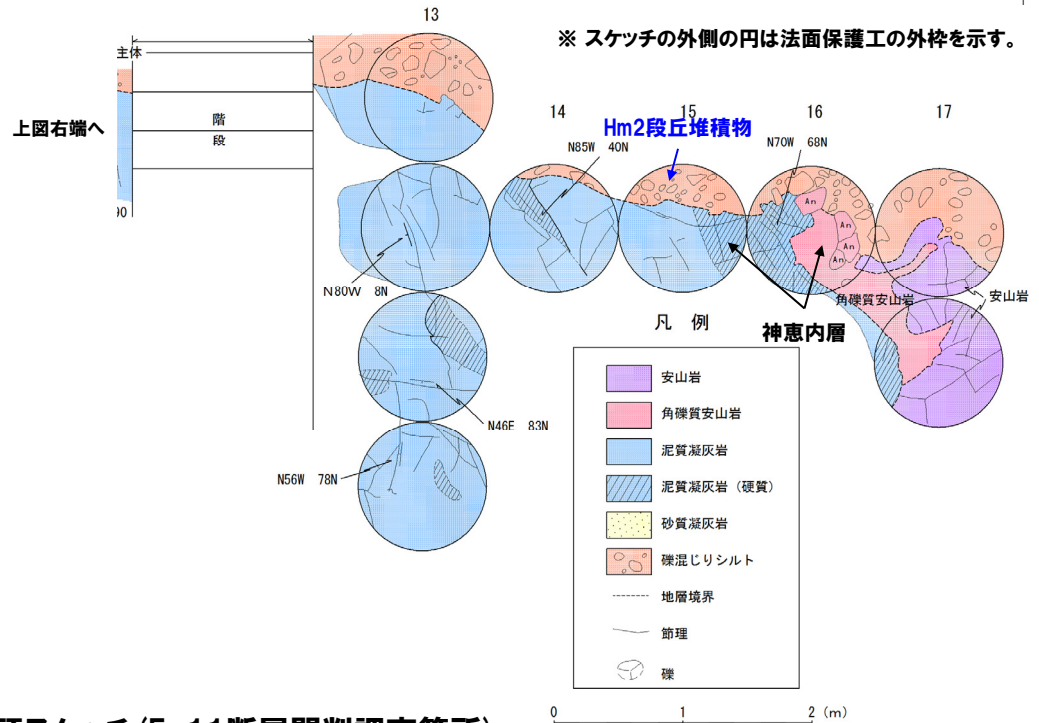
13

※ スケッチの外側の円は法面保護工の外枠を示す。

主体

上図右端へ

階
段

00

14

15

16

17

Hm2段丘堆積物

N85W 40N

N70W 68N

An

An

An

An

N80W 8N

角礫質安山岩

安山岩

凡 例

神恵内層

N46E 83N

N56W 78N

安山岩

角礫質安山岩

泥質凝灰岩

泥質凝灰岩（硬質）

砂質凝灰岩

礫混じりシルト

地層境界

節理

礫

0 1 2 (m)

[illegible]面スケッチ(F-11断層開削調査箇所)